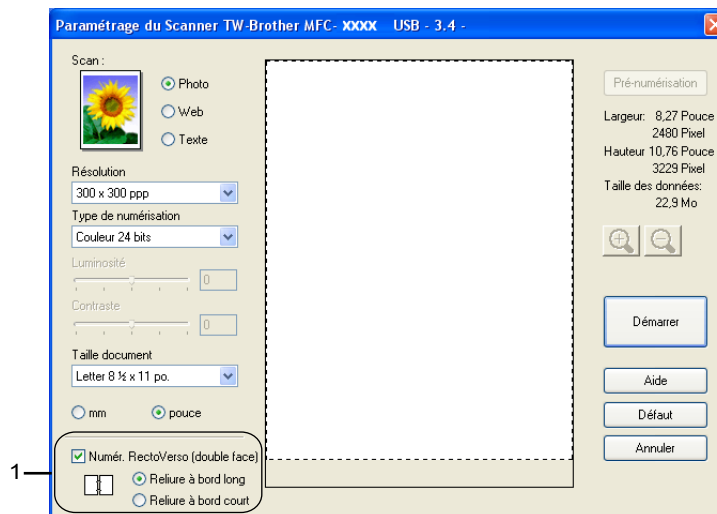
Paramétrage du Scanner TW-Brother MFC- XXXX USB - 3.4 -

Scan :

Photo

Web

Texte

Résolution

300 x 300 ppp

Type de numérisation

Couleur 24 bits

Luminosité

0

Contraste

0

Taille document

Letter 8 ½ x 11 po.

mm

pouce

Numér. RectoVerso (double face)

Reliure à bord long

Reliure à bord court

1

Pré-numérisation

Largeur: 8,27 Pouce
2480 Pixel
Hauteur 10,76 Pouce
3229 Pixel
Taille des données:
22,9 Mo

Démarrer

Aide

Défaut

Annuler